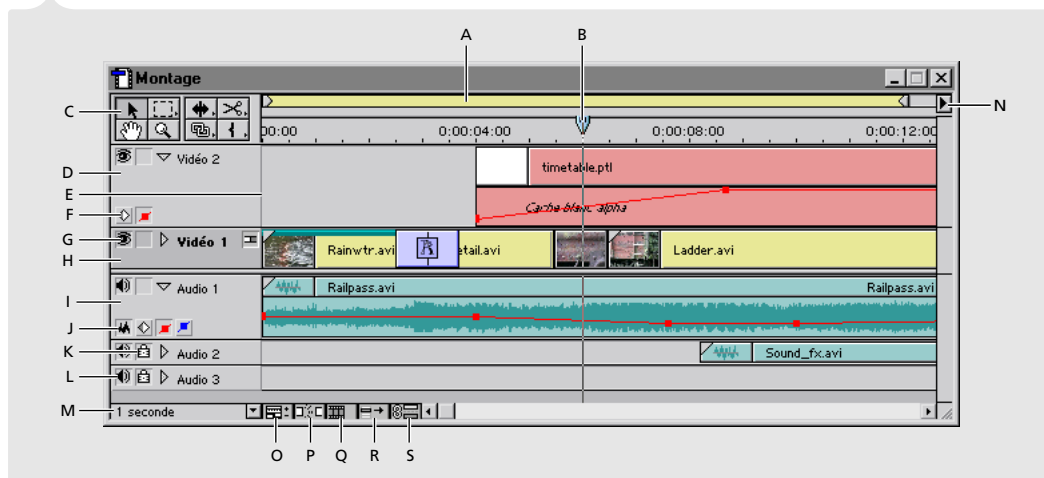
A
B
Montage
C
N
00:00
0:00:04:00
0:00:08:00
0:00:12:00
D
Vidéo 2
timetable.ptl
E
Cache blanc alpha
F
G
Vidéo 1
Rainwtr.avi
etail.avi
Ladder.avi
H
Audio 1
Railpass.avi
Railpass.avi
I
J
K
Audio 2
Sound_fx.avi
L
Audio 3
M
1 seconde
O
P
Q
R
S